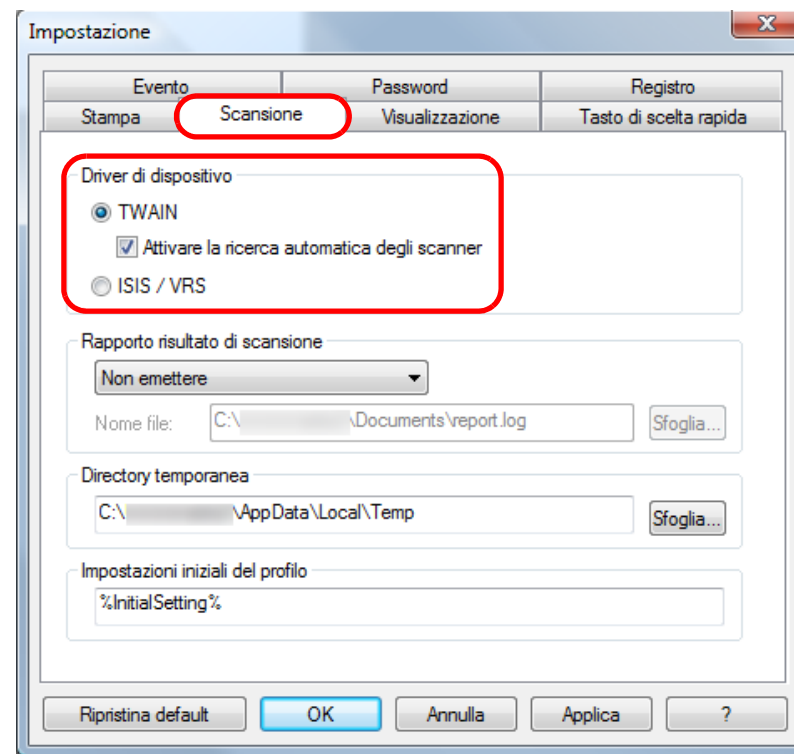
Impostazione

X

Evento | Password | Registro
Stampa | Scansione | Visualizzazione | Tasto di scelta rapida

Driver di dispositivo

TWAIN

Attivare la ricerca automatica degli scanner

ISIS / VRS

Rapporto risultato di scansione

Non emettere

Nome file: C:\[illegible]\Documents\report.log

Sfoglia...

Directory temporanea

C:\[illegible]\AppData\Local\Temp

Sfoglia...

Impostazioni iniziali del profilo

%InitialSetting%

Ripristina default

OK

Annulla

Applica

?